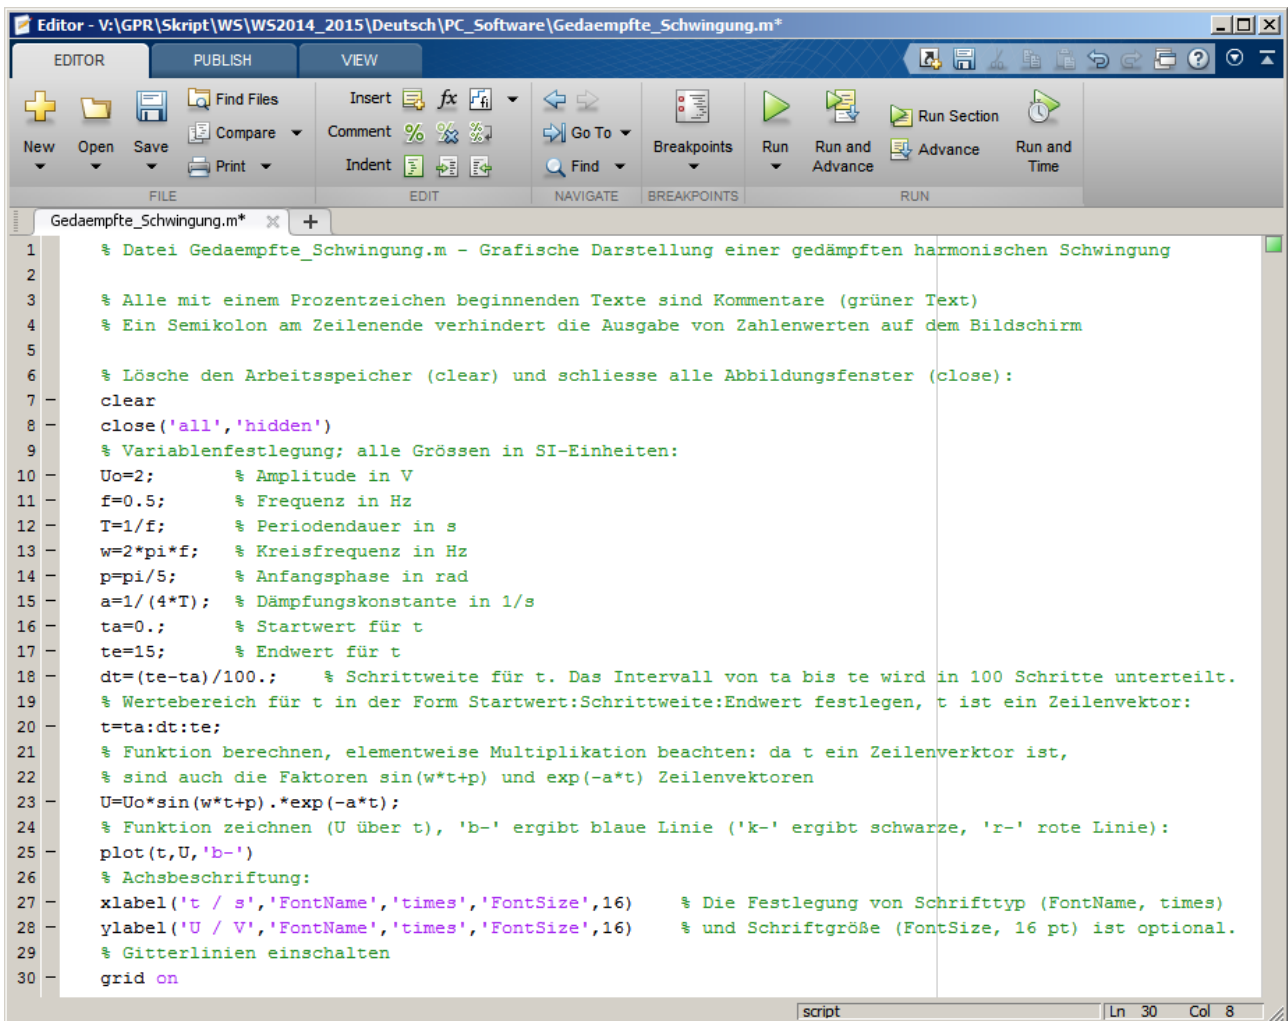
Editor - V:\GPR\Skript\WS\WS2014_2015\Deutsch\PC_Software\Gedaempfte_Schwingung.m*

EDITOR | PUBLISH | VIEW

New | Open | Save | Find Files | Compare | Print | Insert | $fx$ | Comment | Indent | Go To | Find | Breakpoints | Run | Run and Advance | Run Section | Advance | Run and Time

FILE | EDIT | NAVIGATE | BREAKPOINTS | RUN

Gedaempfte_Schwingung.m* | +

1 % Datei Gedaempfte_Schwingung.m - Grafische Darstellung einer gedämpften harmonischen Schwingung
2
3 % Alle mit einem Prozentzeichen beginnenden Texte sind Kommentare (grüner Text)
4 % Ein Semikolon am Zeilenende verhindert die Ausgabe von Zahlenwerten auf dem Bildschirm
5
6 % Lösche den Arbeitsspeicher (clear) und schliesse alle Abbildungsfenster (close):
7 – clear
8 – close('all','hidden')
9 % Variablenfestlegung; alle Grössen in SI-Einheiten:
10 – Uo=2; % Amplitude in V
11 – f=0.5; % Frequenz in Hz
12 – T=1/f; % Periodendauer in s
13 – w=2*pi*f; % Kreisfrequenz in Hz
14 – p=pi/5; % Anfangsphase in rad
15 – a=1/(4*T); % Dämpfungskonstante in 1/s
16 – ta=0.; % Startwert für t
17 – te=15; % Endwert für t
18 – dt=(te-ta)/100.; % Schrittweite für t. Das Intervall von ta bis te wird in 100 Schritte unterteilt.
19 % Wertebereich für t in der Form Startwert:Schrittweite:Endwert festlegen, t ist ein Zeilenvektor:
20 – t=ta:dt:te;
21 % Funktion berechnen, elementweise Multiplikation beachten: da t ein Zeilenverktor ist,
22 % sind auch die Faktoren sin(w*t+p) und exp(-a*t) Zeilenvektoren
23 – U=Uo*sin(w*t+p).*exp(-a*t);
24 % Funktion zeichnen (U über t), 'b-' ergibt blaue Linie ('k-' ergibt schwarze, 'r-' rote Linie):
25 – plot(t,U,'b-')
26 % Achsbeschriftung:
27 – xlabel('t / s','FontName','times','FontSize',16) % Die Festlegung von Schrifttyp (FontName, times)
28 – ylabel('U / V','FontName','times','FontSize',16) % und Schriftgröße (FontSize, 16 pt) ist optional.
29 % Gitterlinien einschalten
30 – grid on

script | Ln 30 | Col 8